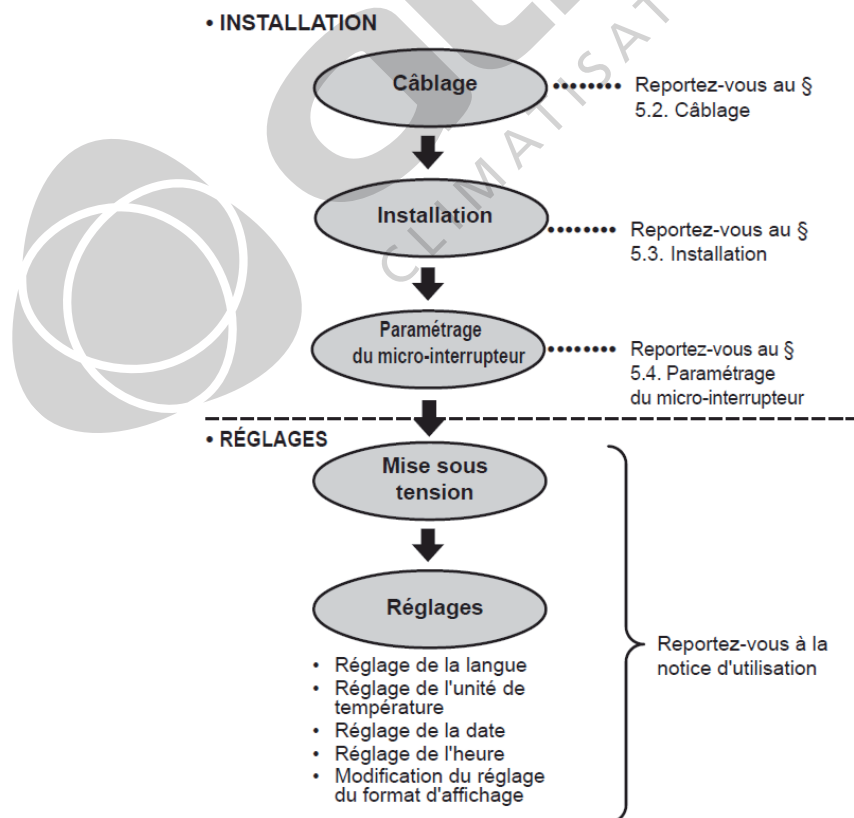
• INSTALLATION

Câblage

Reportez-vous au § 5.2. Câblage

Installation

Reportez-vous au § 5.3. Installation

Paramétrage du micro-interrupteur

Reportez-vous au § 5.4. Paramétrage du micro-interrupteur

• RÉGLAGES

Mise sous tension

Réglages

- Réglage de la langue
- Réglage de l'unité de température
- Réglage de la date
- Réglage de l'heure
- Modification du réglage du format d'affichage

Reportez-vous à la notice d'utilisation

CLIMATISAT